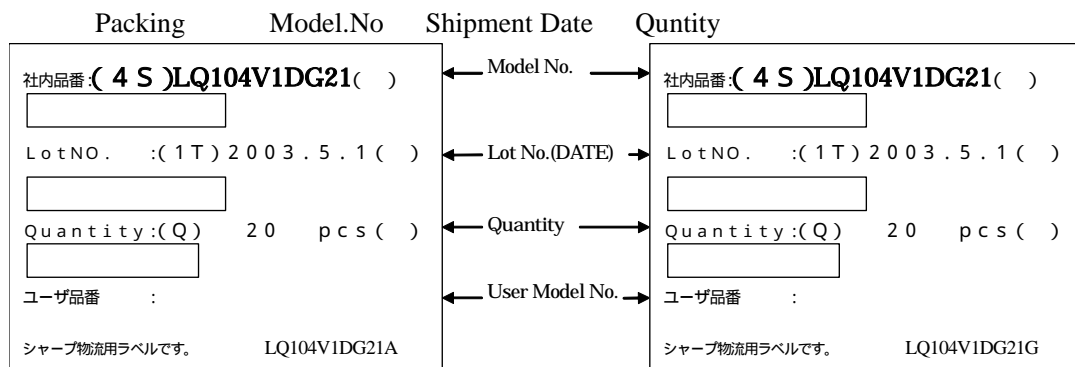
Packing Model.No Shipment Date Quntity

社内品番:( 4 S )LQ104V1DG21( )

LotNO. :(1T)2003.5.1( )

Quantity:(Q) 20 pcs( )

ユーザ品番 :

シャープ物流用ラベルです。 LQ104V1DG21A

Model No.

Lot No.(DATE)

Quantity

User Model No.

社内品番:( 4 S )LQ104V1DG21( )

LotNO. :(1T)2003.5.1( )

Quantity:(Q) 20 pcs( )

ユーザ品番 :

シャープ物流用ラベルです。 LQ104V1DG21G